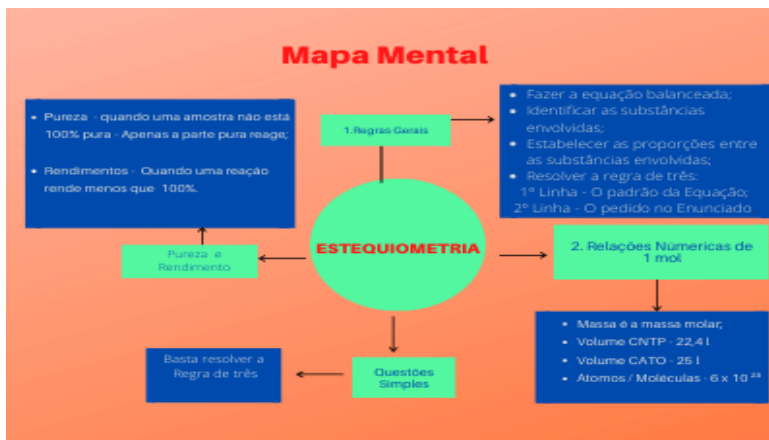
Mapa Mental

1.Regras Gerais

- Fazer a equação balanceada;
- Identificar as substâncias envolvidas;
- Estabelecer as proporções entre as substâncias envolvidas;
- Resolver a regra de três:
1º Linha - O padrão da Equação;
2º Linha - O pedido no Enunciado

- Pureza - quando uma amostra não está 100% pura - Apenas a parte pura reage;
- Rendimentos - Quando uma reação rende menos que 100%.

Pureza e Rendimento

ESTEQUIOMETRIA

2. Relações Numéricas de 1 mol

- Massa é a massa molar;
- Volume CNTP - 22,4 l
- Volume CATO - 25 l
- Átomos / Moléculas - 6 x $10^{23}$

Questões Simples

Basta resolver a Regra de três